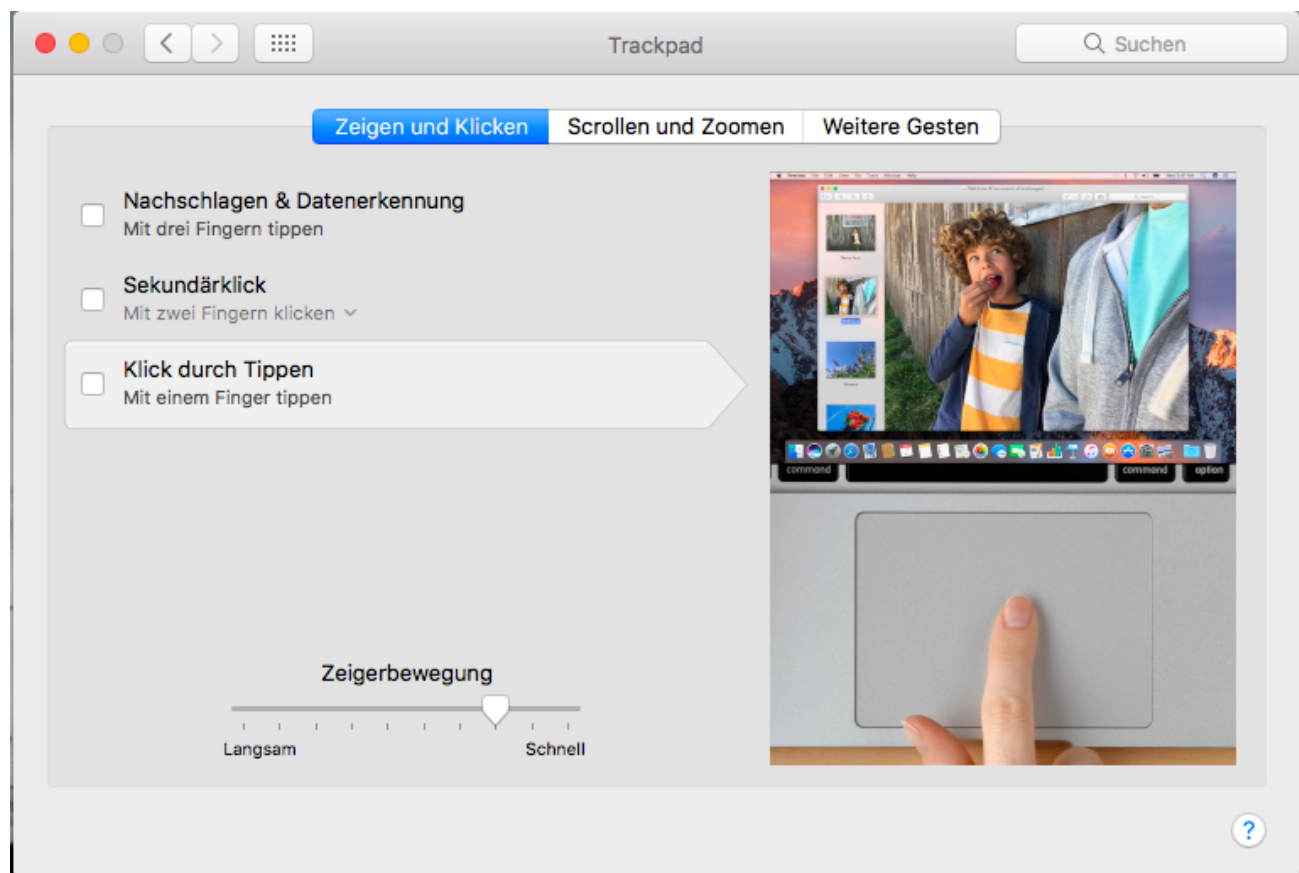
Trackpad

Suchen

Zeigen und Klicken | Scrollen und Zoomen | Weitere Gesten

Nachschlagen & Datenerkennung
Mit drei Fingern tippen

Sekundärklick
Mit zwei Fingern klicken

Klick durch Tippen
Mit einem Finger tippen

command command option

Zeigerbewegung
Langsam Schnell

?